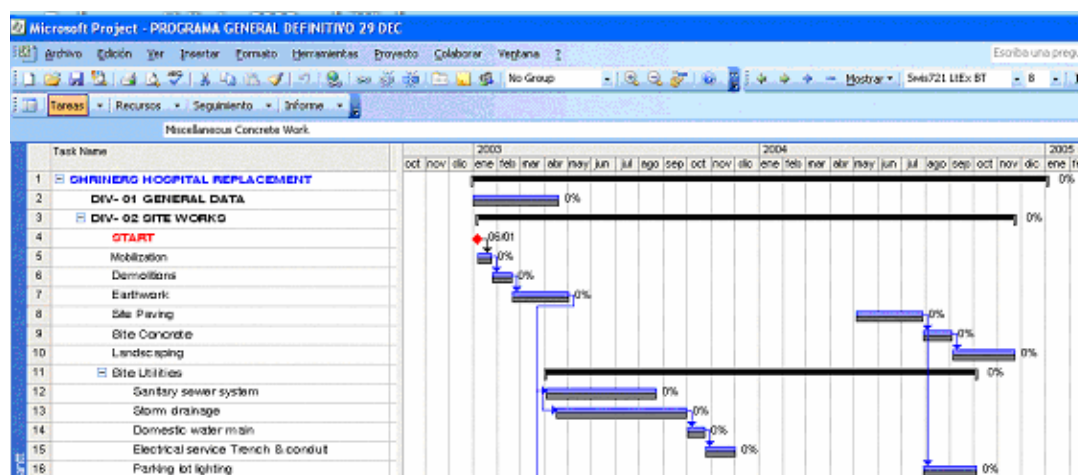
Microsoft Project - PROGRAMA GENERAL DEFINITIVO 29 DEC

Archivo Edición Ver Insertar Formato Herramientas Proyecto Colaborar Ventana ?

Escriba una pregu

No Group

Mostrar Swis721 LtEx BT 8

Tareas Recursos Seguimiento Informe

Miscellaneous Concrete Work

| | Task Name |
|---|---|
| 1 | SHRINERS HOSPITAL REPLACEMENT |
| 2 | DIV- 01 GENERAL DATA |
| 3 | DIV- 02 SITE WORKS |
| 4 | START |
| 5 | Mobilization |
| 6 | Demolitions |
| 7 | Earthwork |
| 8 | Site Paving |
| 9 | Site Concrete |
| 10 | Landscaping |
| 11 | Site Utilities |
| 12 | Sanitary sewer system |
| 13 | Storm drainage |
| 14 | Domestic water main |
| 15 | Electrical service Trench & conduit |
| 16 | Parking lot lighting |

2003
oct nov dic ene feb mar abr may jun jul ago sep oct nov dic
2004
ene feb mar abr may jun jul ago sep oct nov dic
2005
ene fe

0%
0%
0%
06/01
0%
0%
0%
0%
0%
0%
0%
0%
0%
0%
0%
0%